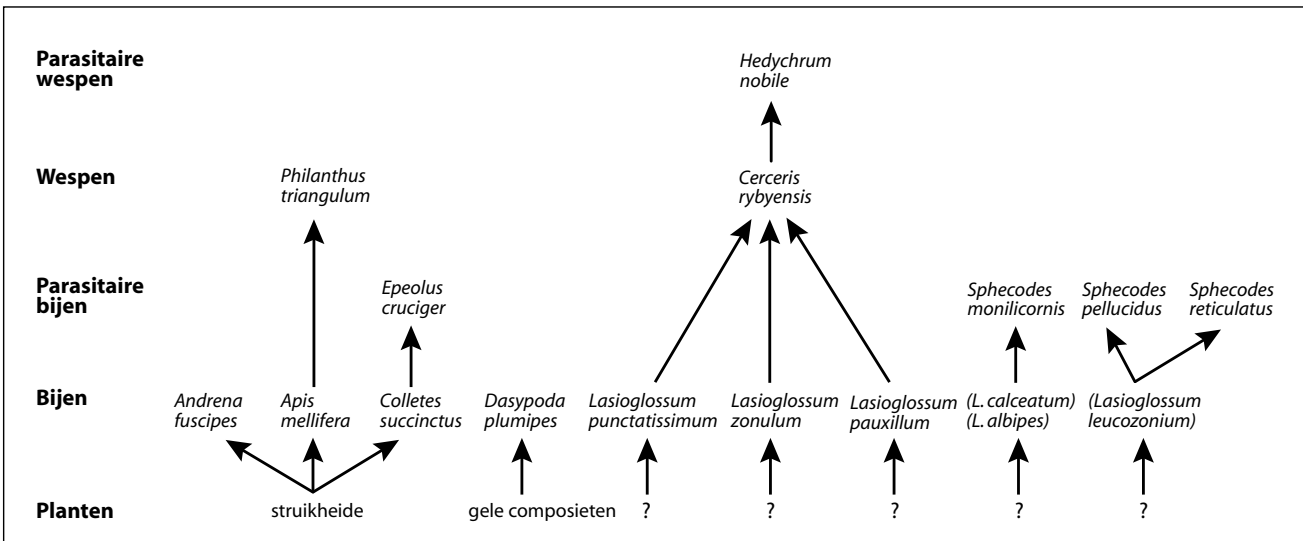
Parasitaire wespen

Hedychrum nobile

Wespen

Philanthus triangulum

Cerceris rybyensis

Parasitaire bijen

Epeolus cruciger

Sphecodes monilicornis

Sphecodes pellucidus

Sphecodes reticulatus

Bijen

Andrena fuscipes

Apis mellifera

Colletes succinctus

Dasypoda plumipes

Lasioglossum punctatissimum

Lasioglossum zonulum

Lasioglossum pauxillum

(L. calceatum) (L. albipes)

(Lasioglossum leucozonium)

Planten

struikheide

gele composieten

?

?

?

?

?